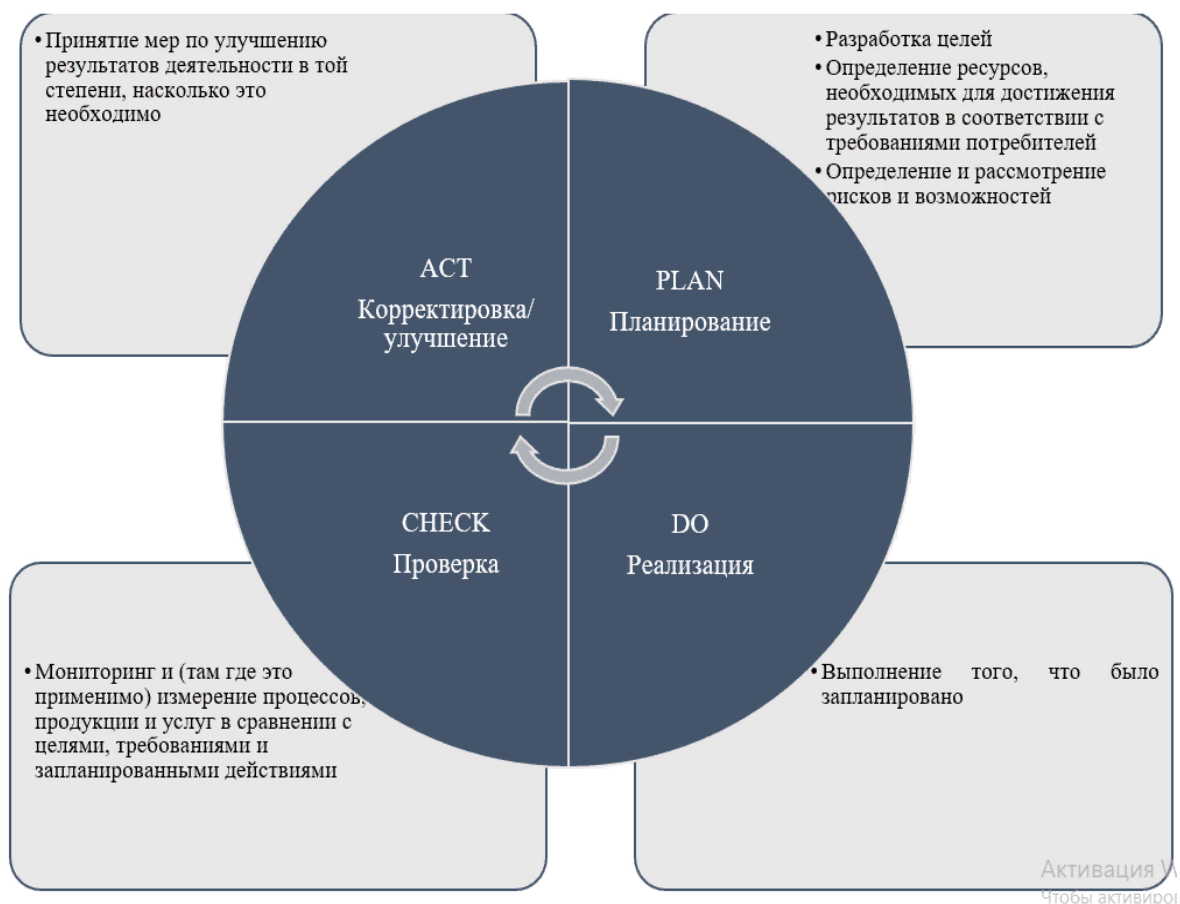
• Принятие мер по улучшению результатов деятельности в той степени, насколько это необходимо

• Разработка целей
• Определение ресурсов, необходимых для достижения результатов в соответствии с требованиями потребителей
• Определение и рассмотрение рисков и возможностей

ACT
Корректировка/ улучшение

PLAN
Планирование

CHECK
Проверка

DO
Реализация

• Мониторинг и (там где это применимо) измерение процессов, продукции и услуг в сравнении с целями, требованиями и запланированными действиями

• Выполнение того, что было запланировано

Активация W
Чтобы активиров